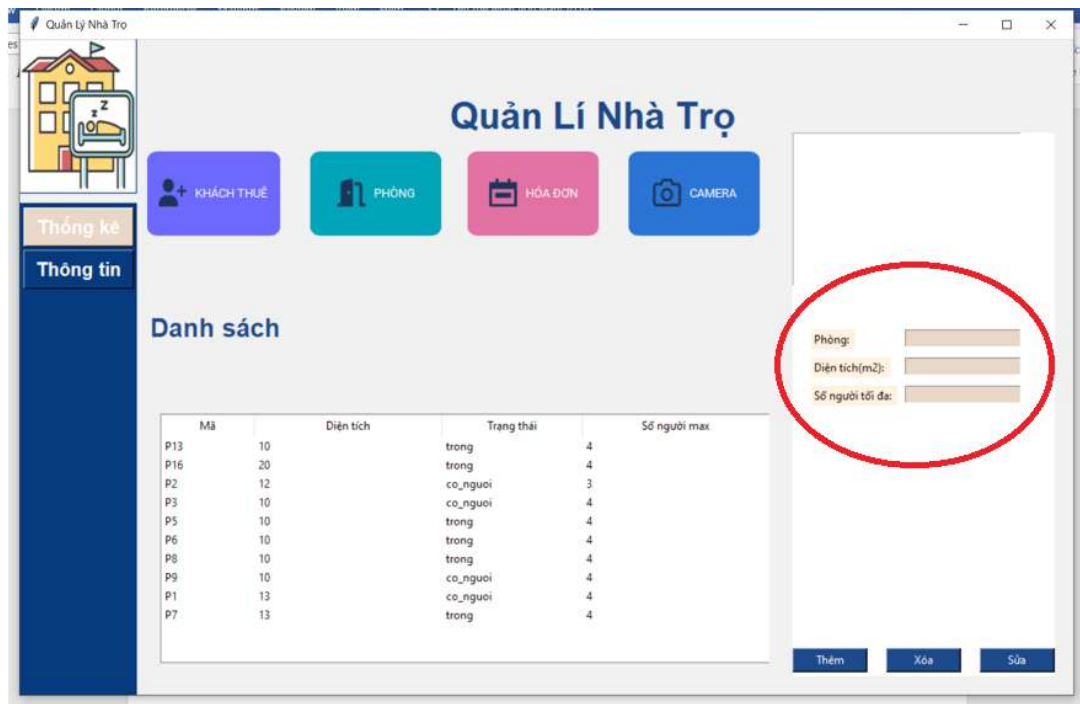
Quản Lý Nhà Trọ

Quản Lí Nhà Trọ

KHÁCH THUÊ

PHÒNG

HÓA ĐƠN

CAMERA

Thống kê

Thông tin

Danh sách

| Mã | Diện tích | Trạng thái | Số người max |
|---|---|---|---|
| P13 | 10 | trong | 4 |
| P16 | 20 | trong | 4 |
| P2 | 12 | co_nguoi | 3 |
| P3 | 10 | co_nguoi | 4 |
| P5 | 10 | trong | 4 |
| P6 | 10 | trong | 4 |
| P8 | 10 | trong | 4 |
| P9 | 10 | co_nguoi | 4 |
| P1 | 13 | co_nguoi | 4 |
| P7 | 13 | trong | 4 |

Phòng:

Diện tích(m2):

Số người tối đa:

Thêm

Xóa

Sửa